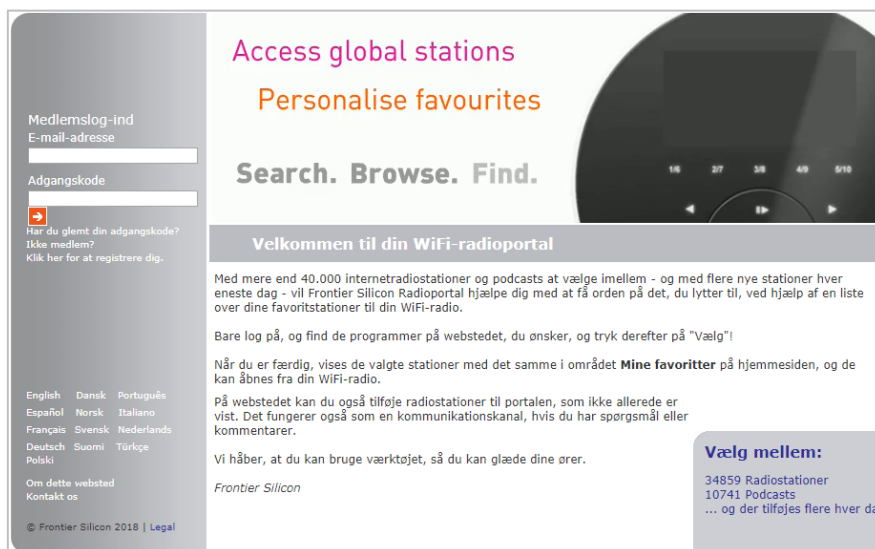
Medlemslog-ind
E-mail-adresse

Adgangskode

Har du glemt din adgangskode?
Ikke medlem?
Klik her for at registrere dig.

Access global stations
Personalise favourites
Search. Browse. Find.

1/6 2/7 3/8 4/9 5/10

Velkommen til din WiFi-radioportal

Med mere end 40.000 internetradiostationer og podcasts at vælge imellem - og med flere nye stationer hver eneste dag - vil Frontier Silicon Radioportal hjælpe dig med at få orden på det, du lytter til, ved hjælp af en liste over dine favoritstationer til din WiFi-radio.

Bare log på, og find de programmer på webstedet, du ønsker, og tryk derefter på "Vælg"!

Når du er færdig, vises de valgte stationer med det samme i området **Mine favoritter** på hjemmesiden, og de kan åbnes fra din WiFi-radio.

På webstedet kan du også tilføje radiostationer til portalen, som ikke allerede er vist. Det fungerer også som en kommunikationskanal, hvis du har spørgsmål eller kommentarer.

Vi håber, at du kan bruge værktøjet, så du kan glæde dine ører.

Frontier Silicon

Vælg mellem:

34859 Radiostationer
10741 Podcasts
... og der tilføjes flere hver da

English Dansk Português
Español Norsk Italiano
Français Svensk Nederlands
Deutsch Suomi Türkçe
Polski

Om dette websted
Kontakt os

© Frontier Silicon 2018 | Legal